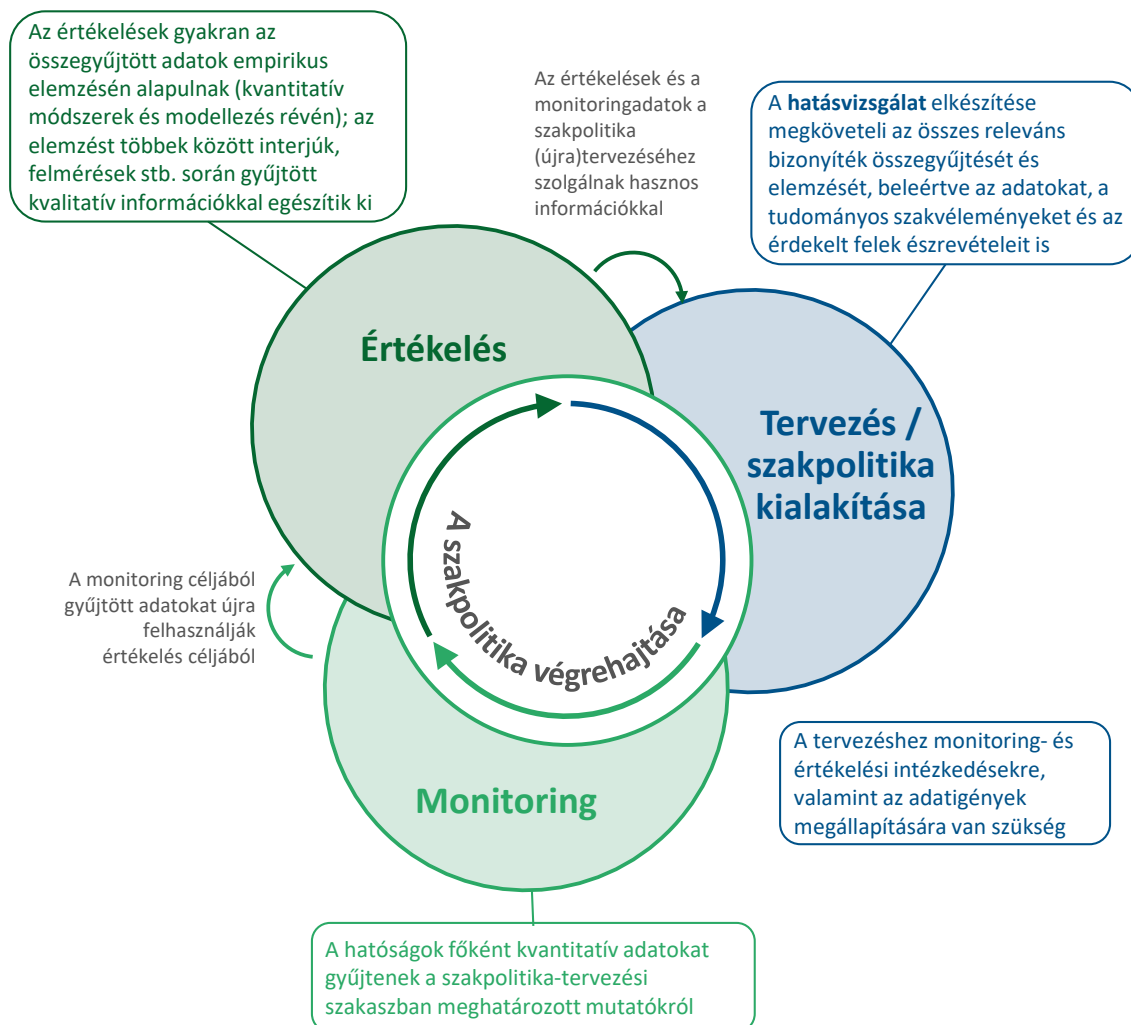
Az értékelések gyakran az összegyűjtött adatok empirikus elemzésén alapulnak (kvantitatív módszerek és modellezés révén); az elemzést többek között interjúk, felmérések stb. során gyűjtött kvalitatív információkkal egészítik ki

Az értékelések és a monitoringadatok a szakpolitika (újra)tervezéséhez szolgálnak hasznos információkkal

A hatásvizsgálat elkészítése megköveteli az összes releváns bizonyíték összegyűjtését és elemzését, beleértve az adatokat, a tudományos szakvéleményeket és az érdekelt felek észrevételeit is

Értékelés

Tervezés / szakpolitika kialakítása

A szakpolitika végrehajtása

A monitoring céljából gyűjtött adatokat újra felhasználják értékelés céljából

A tervezéshez monitoring- és értékelési intézkedésekre, valamint az adatigények megállapítására van szükség

Monitoring

A hatóságok főként kvantitatív adatokat gyűjtenek a szakpolitika-tervezési szakaszban meghatározott mutatókról